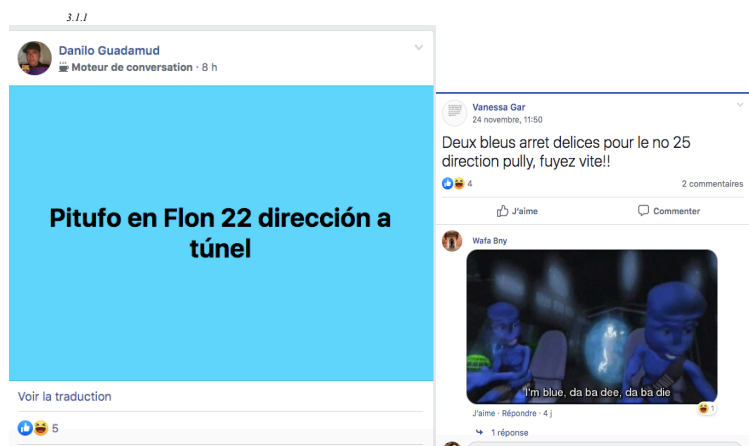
3.1.1

Danilo Guadamud
Moteur de conversation · 8 h

Pitufo en Flon 22 dirección a túnel

Voir la traduction

5

Vanessa Gar
24 novembre, 11:50

Deux bleus arret delices pour le no 25 direction pully, fuyez vite!!

4
2 commentaires

J'aime
Commenter

Wafa Bny

I'm blue, da ba dee, da ba die

1

J'aime · Répondre · 4 j

1 réponse